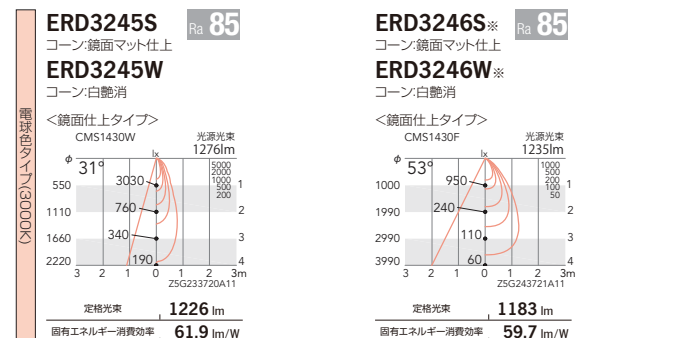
電球色タイプ(3000K)

ERD3245S
Ra 85
コーン:鏡面マット仕上
ERD3245W
コーン:白艶消
<鏡面仕上タイプ>
CMS1430W
光源光束
1276lm
lx
φ
31°
5000
2000
1000
500
200
550
1110
1660
2220
1
2
3
4
3030
760
340
190
3
2
1
0
1
2
3m
Z5G233720A11
定格光束 1226 lm
固有エネルギー消費効率 61.9 lm/W

ERD3246S※
Ra 85
コーン:鏡面マット仕上
ERD3246W※
コーン:白艶消
<鏡面仕上タイプ>
CMS1430F
光源光束
1235lm
lx
φ
53°
5000
1000
500
100
50
1000
1990
2990
3990
1
2
3
4
950
240
110
60
3
2
1
0
1
2
3m
Z5G243721A11
定格光束 1183 lm
固有エネルギー消費効率 59.7 lm/W